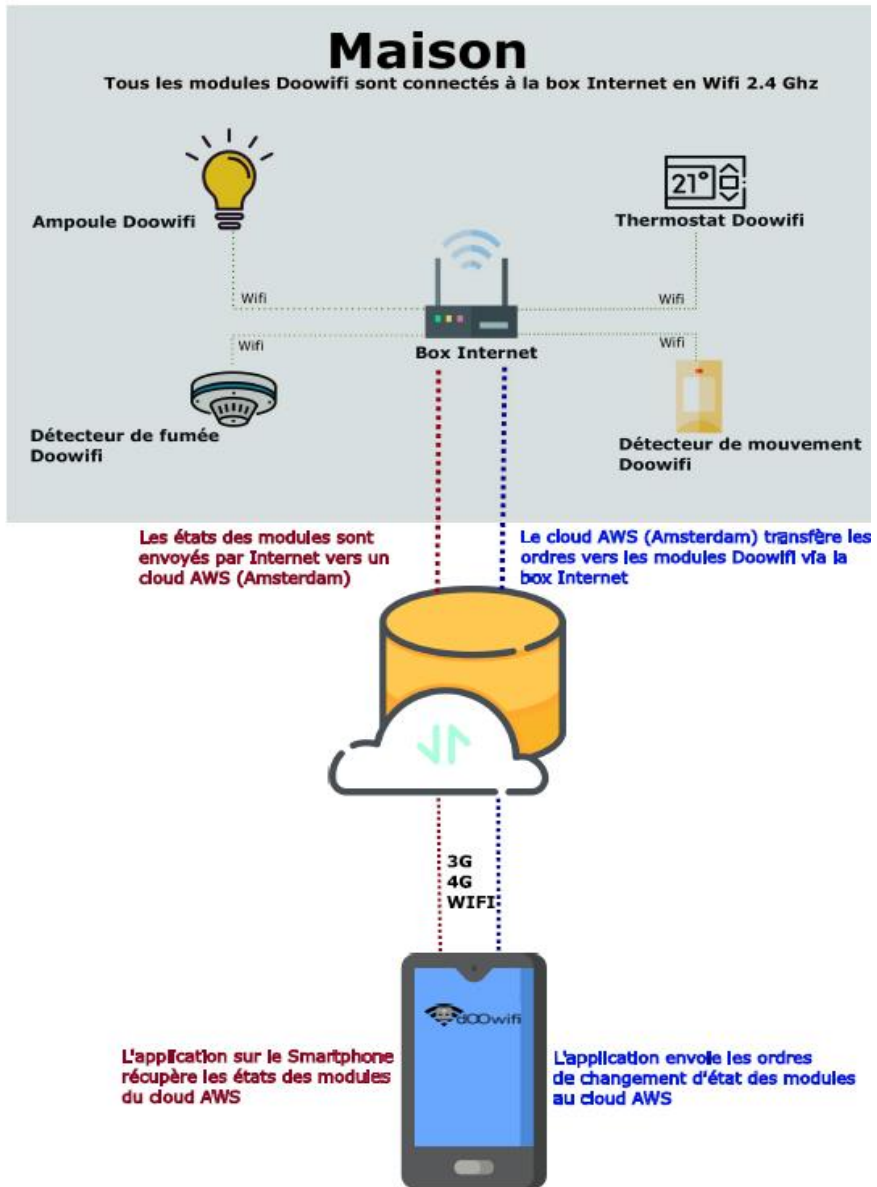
Maison
Tous les modules Doowifi sont connectés à la box Internet en Wifi 2.4 Ghz

Ampoule Doowifi

Thermostat Doowifi

21°

Wifi

Wifi

Wifi

Box Internet

Wifi

Détecteur de fumée Doowifi

Détecteur de mouvement Doowifi

Les états des modules sont envoyés par Internet vers un cloud AWS (Amsterdam)

Le cloud AWS (Amsterdam) transfère les ordres vers les modules Doowifi via la box Internet

3G
4G
WIFI

DOOwifi

L'application sur le Smartphone récupère les états des modules du cloud AWS

L'application envoie les ordres de changement d'état des modules au cloud AWS